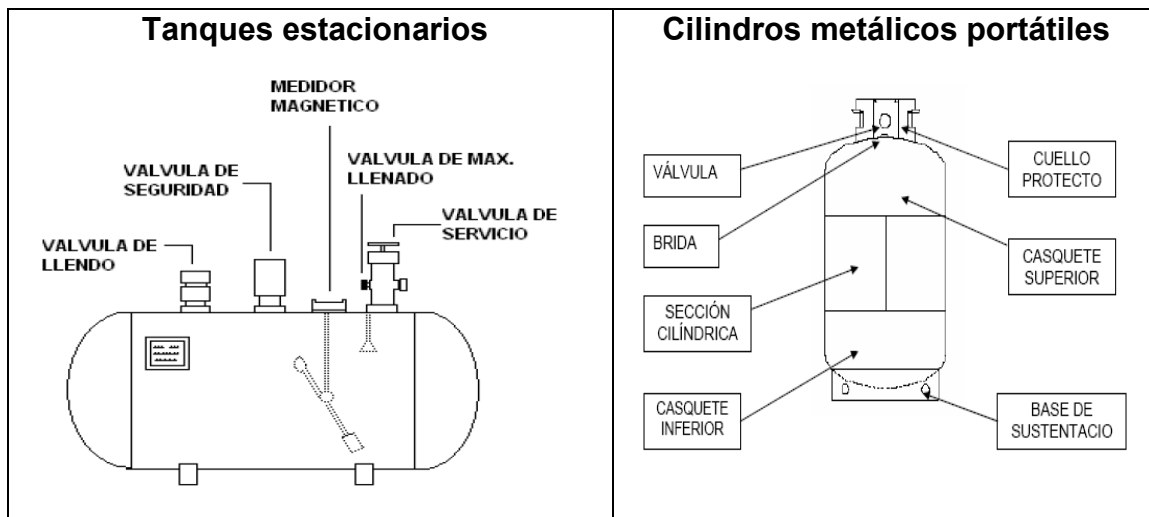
| Tanques estacionarios | Cilindros metálicos portátiles |
|---|---|
| MEDIDOR MAGNETICO<br>VALVULA DE SEGURIDAD<br>VALVULA DE MAX. LLENADO<br>VALVULA DE SERVICIO<br>VALVULA DE LLENDO | VÁLVULA<br>CUELLO PROTECTO<br>BRIDA<br>CASQUETE SUPERIOR<br>SECCIÓN CILÍNDRICA<br>CASQUETE INFERIOR<br>BASE DE SUSTENTACIO |